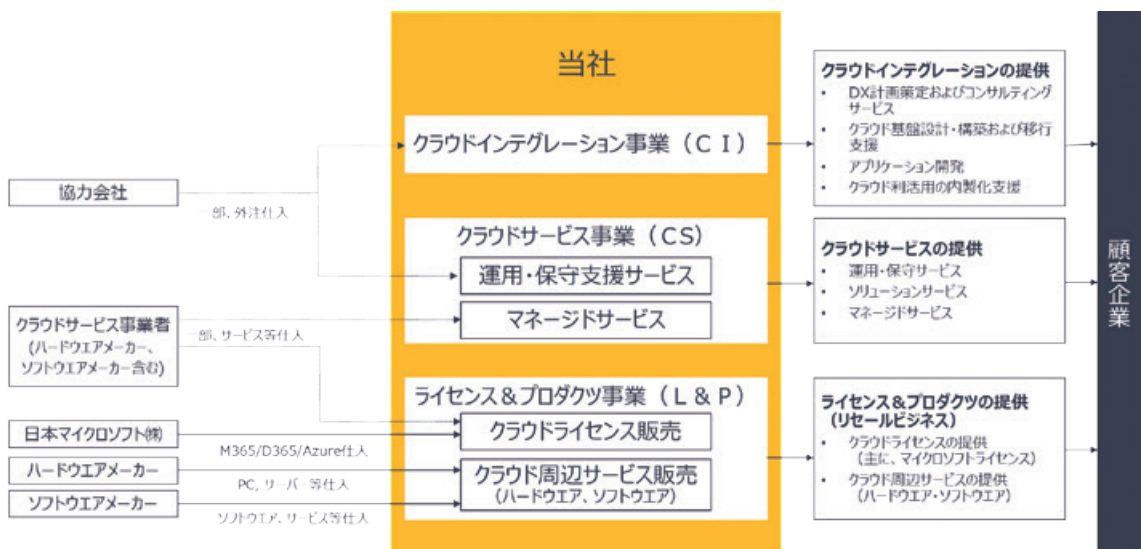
当社

クラウドインテグレーション事業（ＣＩ）

クラウドサービス事業（ＣＳ）

運用・保守支援サービス

マネージドサービス

ライセンス＆プロダクツ事業（Ｌ＆Ｐ）

クラウドライセンス販売

クラウド周辺サービス販売
（ハードウエア、ソフトウエア）

協力会社

一部、外注仕入

クラウドサービス事業者
（ハードウエアメーカー、ソフトウエアメーカー含む）

一部、サービス等仕入

日本マイクロソフト㈱

M365/D365/Azure仕入

ハードウエアメーカー

PC、サーバー等仕入

ソフトウエアメーカー

ソフトウエア、サービス等仕入

クラウドインテグレーションの提供
• DX計画策定およびコンサルティングサービス
• クラウド基盤設計・構築および移行支援
• アプリケーション開発
• クラウド利活用の内製化支援

クラウドサービスの提供
• 運用・保守サービス
• ソリューションサービス
• マネージドサービス

ライセンス＆プロダクツの提供
（リセールビジネス）
• クラウドライセンスの提供
（主に、マイクロソフトライセンス）
• クラウド周辺サービスの提供
（ハードウエア・ソフトウエア）

顧客企業